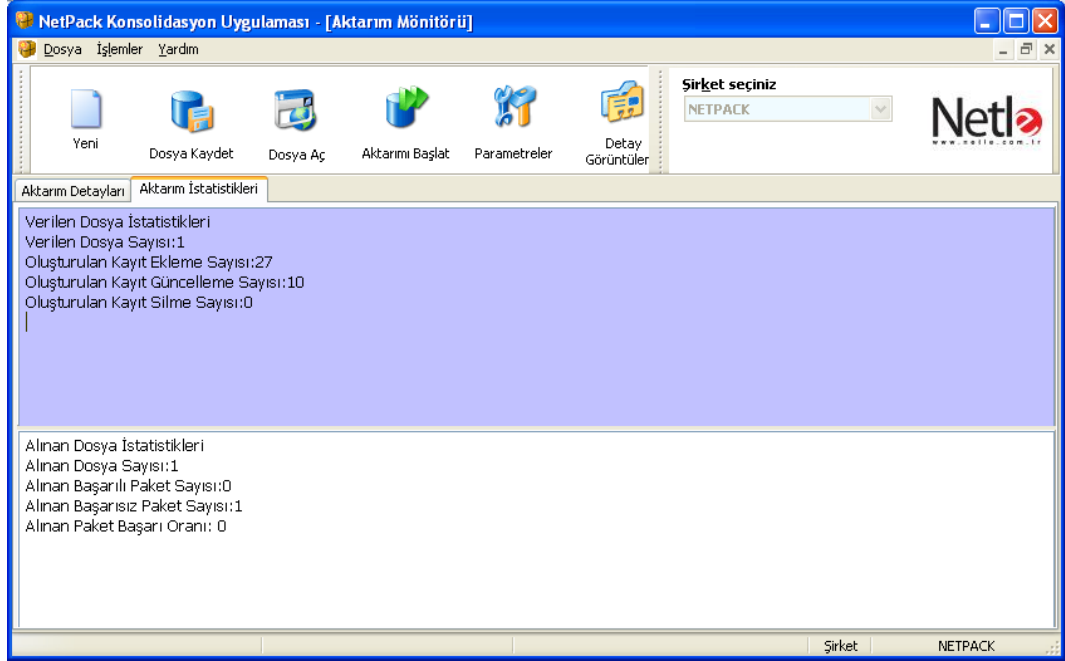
NetPack Konsolidasyon Uygulaması - [Aktarım Mönitörü]

Dosya İşlemler Yardım

Yeni
Dosya Kaydet
Dosya Aç
Aktarımı Başlat
Parametreler
Detay Görüntüler

Şirket seçiniz
NETPACK

Netle
www.netle.com.tr

Aktarım Detayları
Aktarım İstatistikleri

Verilen Dosya İstatistikleri
Verilen Dosya Sayısı:1
Oluşturulan Kayıt Ekleme Sayısı:27
Oluşturulan Kayıt Güncelleme Sayısı:10
Oluşturulan Kayıt Silme Sayısı:0

Alınan Dosya İstatistikleri
Alınan Dosya Sayısı:1
Alınan Başarılı Paket Sayısı:0
Alınan Başarısız Paket Sayısı:1
Alınan Paket Başarı Oranı: 0

Şirket
NETPACK